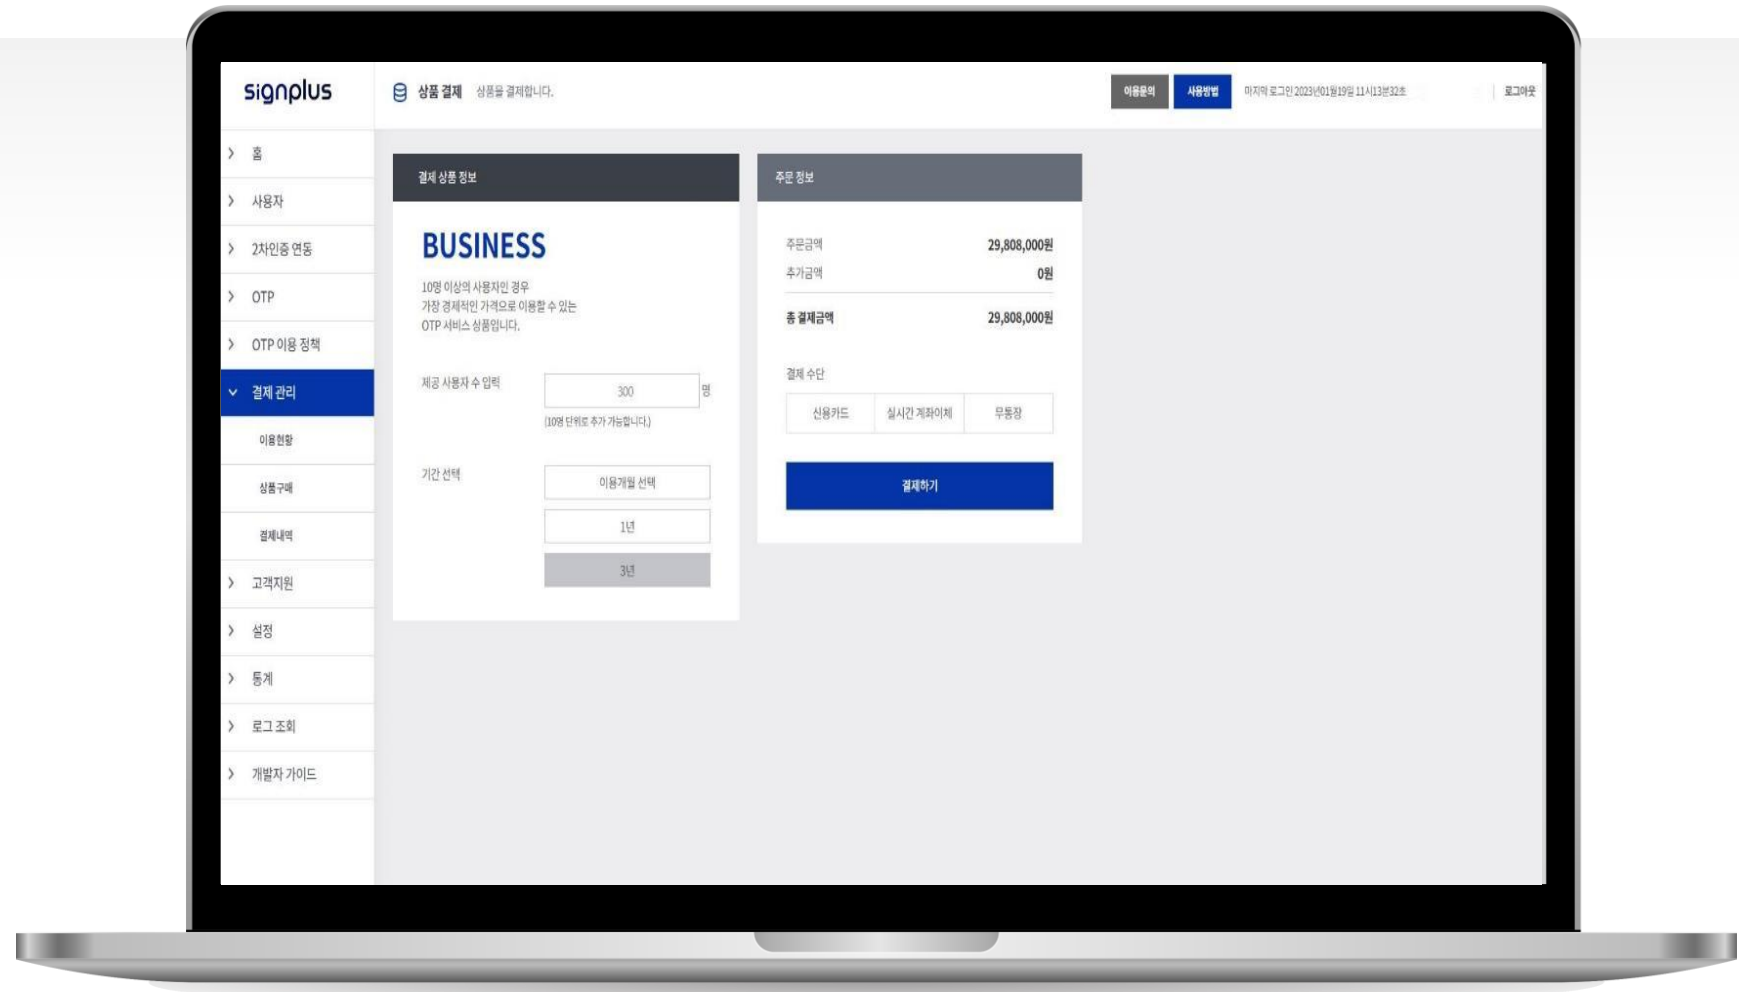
signplus

상품 결제 상품을 결제합니다.

이용문의 사용방법 마지막 로그인 2023년01월19일 11시13분32초 로그아웃

홈
사용자
2차인증 연동
OTP
OTP 이용 정책
결제 관리
이용현황
상품구매
결제내역
고객지원
설정
통계
로그 조회
개발자 가이드

결제 상품 정보

BUSINESS

10명 이상의 사용자인 경우
가장 경제적인 가격으로 이용할 수 있는
OTP 서비스 상품입니다.

제공 사용자 수 입력 300 명
(10명 단위로 추가 가능합니다.)

기간 선택
이용개월 선택
1년
3년

주문 정보

| 주문금액 | 29,808,000원 |
|---|---|
| 추가금액 | 0원 |
| 총 결제금액 | 29,808,000원 |

결제 수단

신용카드 실시간 계좌이체 무통장

결제하기